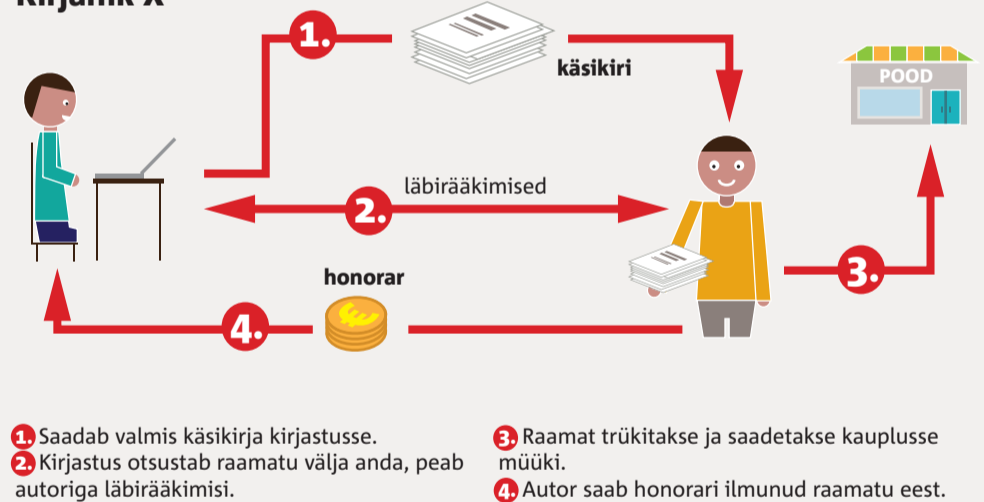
Kirjanik X

1.

käsikiri

POOD

läbirääkimised

2.

honorar

3.

4.

1. Saadab valmis käsikirja kirjastusse.
2. Kirjastus otsustab raamatu välja anda, peab autoriga läbirääkimisi.

3. Raamat trükitakse ja saadetakse kauplusse müüki.
4. Autor saab honorari ilmunud raamatu eest.